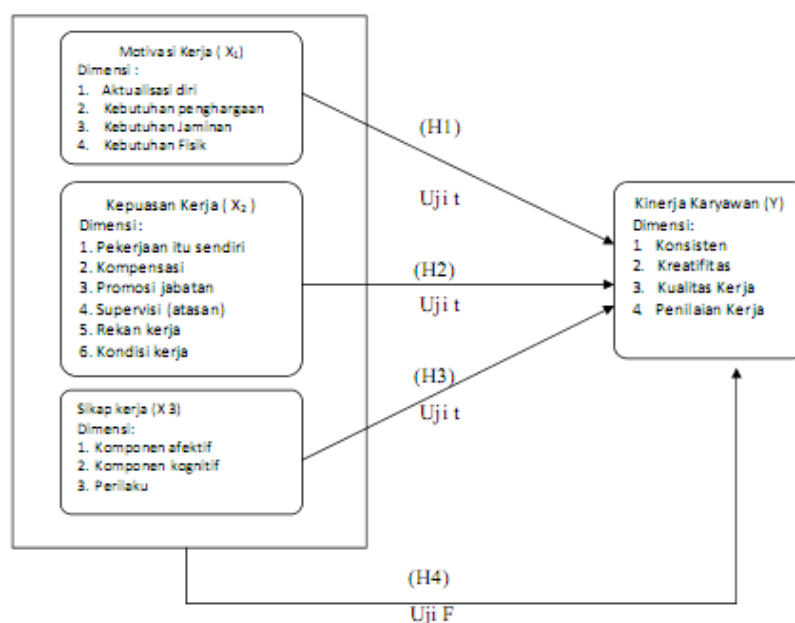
Motivasi Kerja ( $X_1$)
Dimensi :
1. Aktualisasi diri
2. Kebutuhan penghargaan
3. Kebutuhan Jaminan
4. Kebutuhan Fisik

Kepuasan Kerja ( $X_2$ )
Dimensi :
1. Pekerjaan itu sendiri
2. Kompensasi
3. Promosi jabatan
4. Supervisi (atasan)
5. Rekan kerja
6. Kondisi kerja

Sikap kerja (X 3)
Dimensi:
1. Komponen afektif
2. Komponen kognitif
3. Perilaku

(H1)
Uji t
(H2)
Uji t
(H3)
Uji t

Kinerja Karyawan (Y)
Dimensi:
1. Konsisten
2. Kreatifitas
3. Kualitas Kerja
4. Penilaian Kerja

(H4)
Uji F